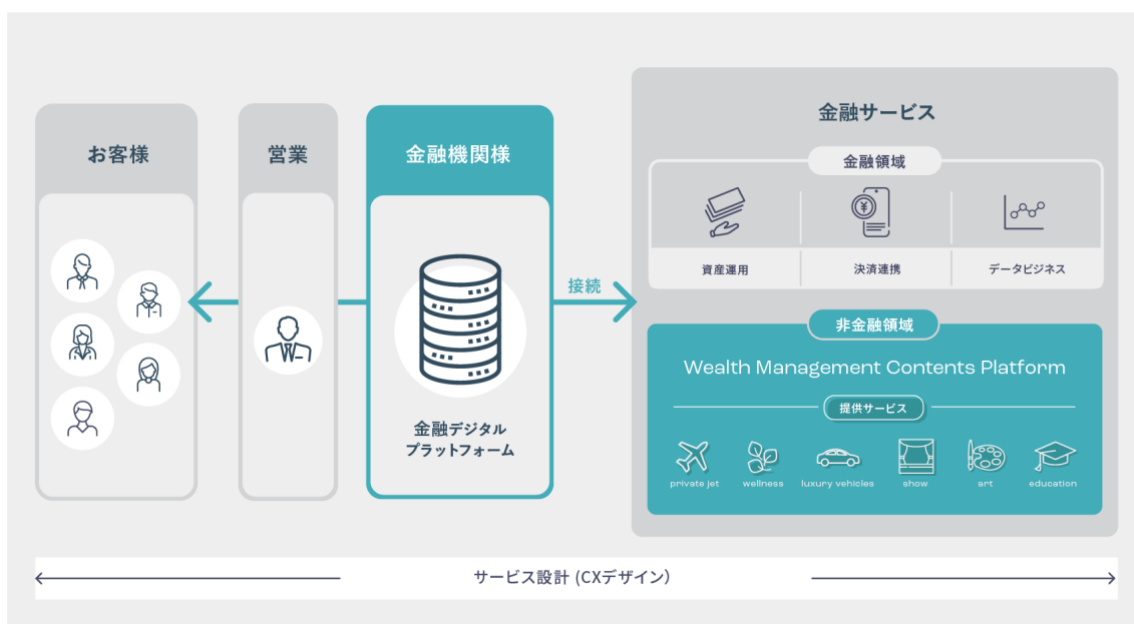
お客様

営業

金融機関様

金融デジタル
プラットフォーム

接続

金融サービス

金融領域

資産運用

決済連携

データビジネス

非金融領域

Wealth Management Contents Platform

提供サービス

private jet

wellness

luxury vehicles

show

art

education

サービス設計 (CXデザイン)